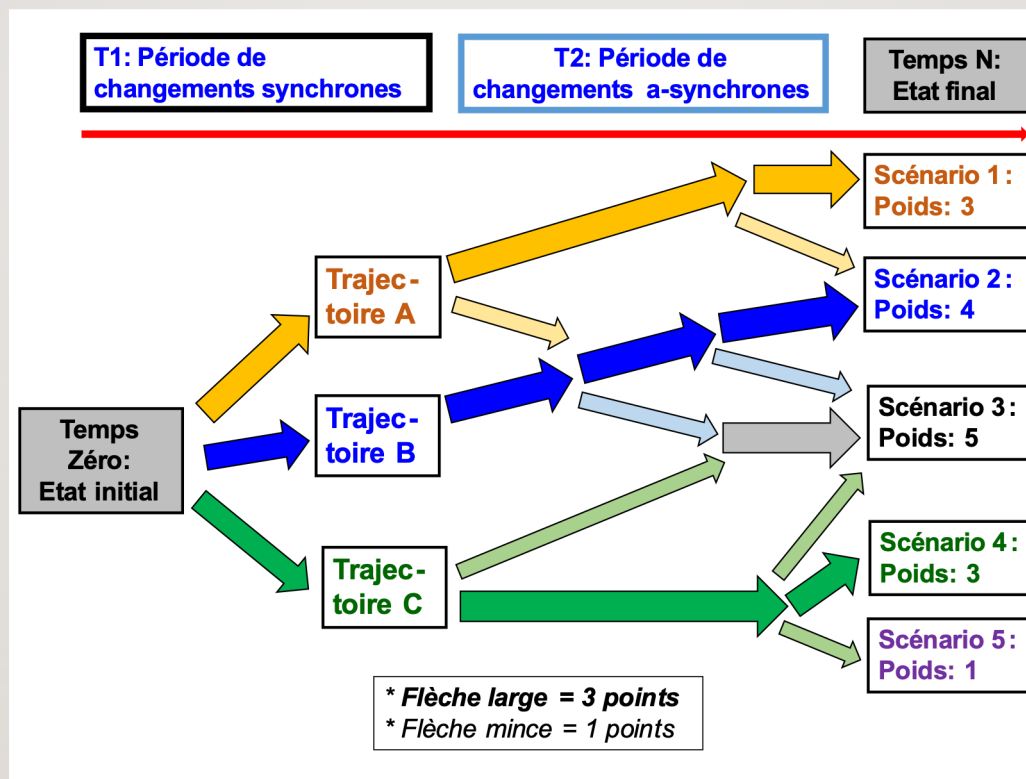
T1: Période de changements synchrones

T2: Période de changements a-synchrones

Temps N: Etat final

Temps Zéro: Etat initial

Trajec-toire A

Trajec-toire B

Trajec-toire C

Scénario 1 : Poids: 3

Scénario 2 : Poids: 4

Scénario 3 : Poids: 5

Scénario 4 : Poids: 3

Scénario 5 : Poids: 1

* Flèche large = 3 points
* Flèche mince = 1 points